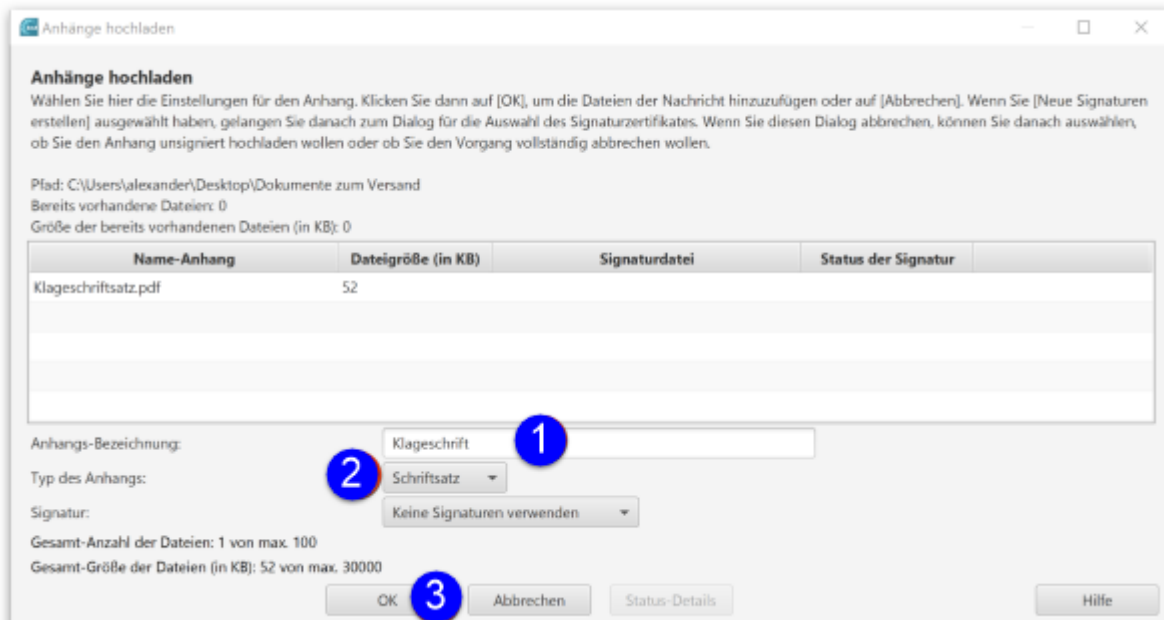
Anhänge hochladen

Anhänge hochladen
Wählen Sie hier die Einstellungen für den Anhang. Klicken Sie dann auf [OK], um die Dateien der Nachricht hinzuzufügen oder auf [Abbrechen]. Wenn Sie [Neue Signaturen erstellen] ausgewählt haben, gelangen Sie danach zum Dialog für die Auswahl des Signaturzertifikates. Wenn Sie diesen Dialog abbrechen, können Sie danach auswählen, ob Sie den Anhang unsigniert hochladen wollen oder ob Sie den Vorgang vollständig abbrechen wollen.

Pfad: C:\Users\alexander\Desktop\Dokumente zum Versand
Bereits vorhandene Dateien: 0
Größe der bereits vorhandenen Dateien (in KB): 0

| Name-Anhang | Dateigröße (in KB) | Signaturdatei | Status der Signatur |
|---|---|---|---|
| Klageschriftsatz.pdf | 52 | | |

Anhangs-Bezeichnung: Klageschrift 1
Typ des Anhangs: 2 Schriftsatz
Signatur: Keine Signaturen verwenden
Gesamt-Anzahl der Dateien: 1 von max. 100
Gesamt-Größe der Dateien (in KB): 52 von max. 30000

OK 3 Abbrechen Status-Details Hilfe